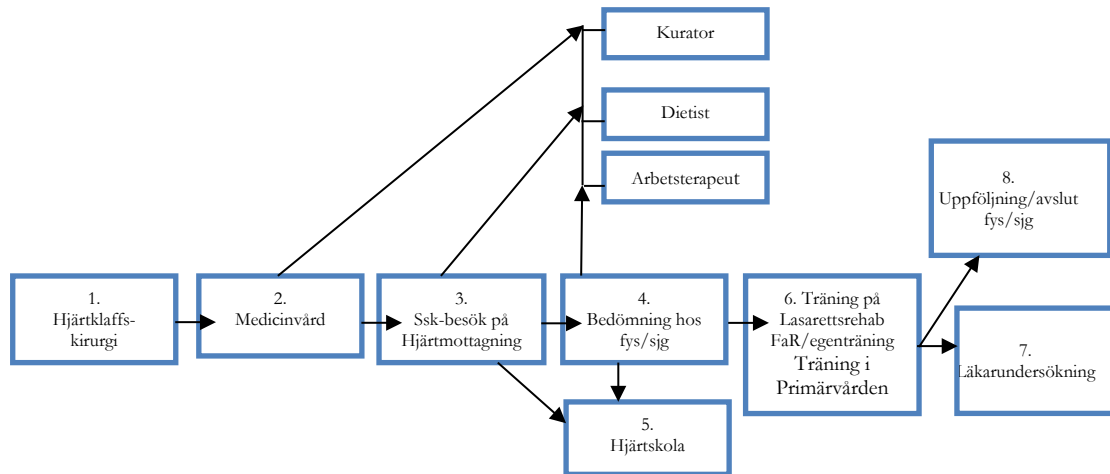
Kurator

Dietist

Arbetsterapeut

8. Uppföljning/avslut fys/sjg

1. Hjärtklaffskirurgi

2. Medicinvård

3. Ssk-besök på Hjärtmottagning

4. Bedömning hos fys/sjg

6. Träning på Lasarettsrehab FaR/egenträning Träning i Primärvården

7. Läkarundersökning

5. Hjärtskola